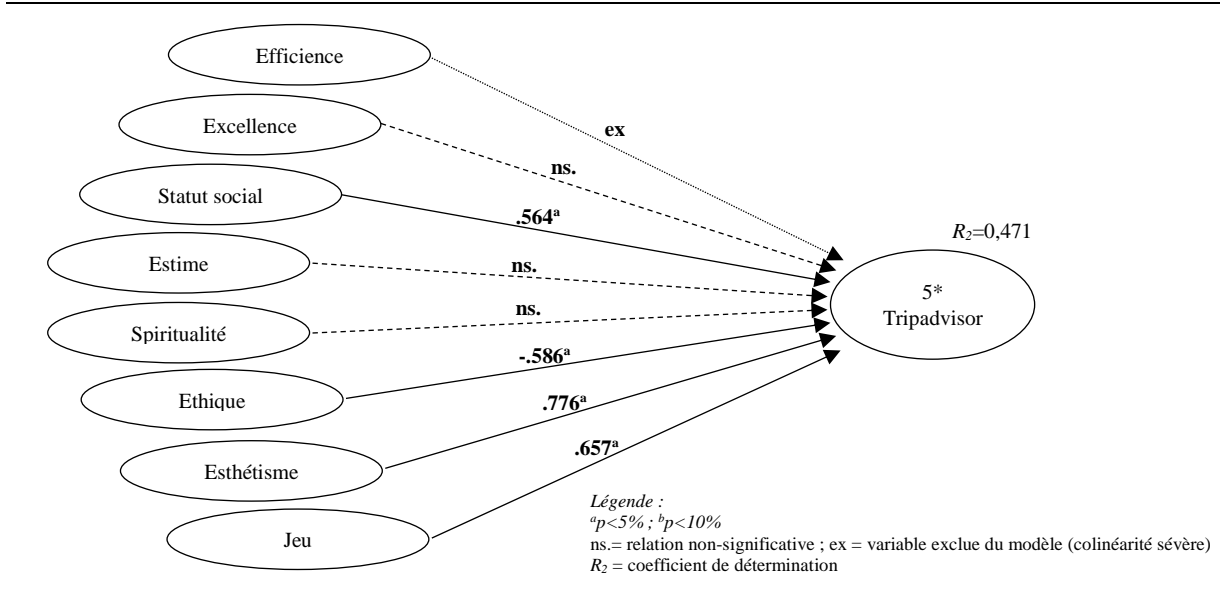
Efficience

Excellence

Statut social

Estime

Spiritualité

Ethique

Esthétisme

Jeu

ex

ns.

.564$^a$

ns.

ns.

-.586$^a$

.776$^a$

.657$^a$

$R_2$=0,471

5*
Tripadvisor

Légende :
$^a$p<5% ; $^b$p<10%
ns.= relation non-significative ; ex = variable exclue du modèle (colinéarité sévère)
$R_2$ = coefficient de détermination